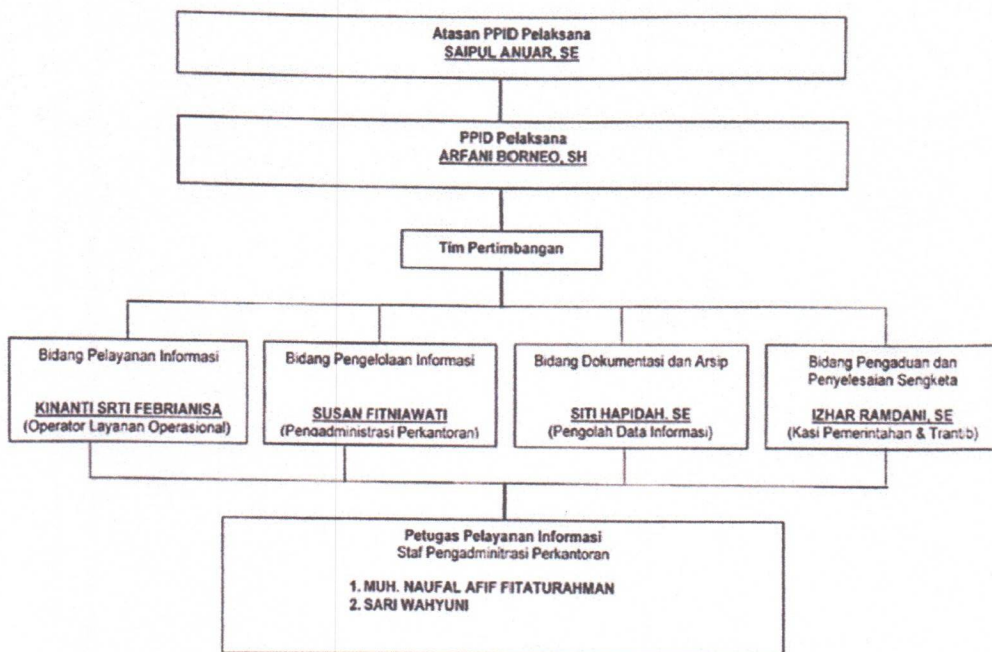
Atasan PPID Pelaksana
SAIPUL ANUAR, SE

PPID Pelaksana
ARFANI BORNEO, SH

Tim Pertimbangan

Bidang Pelayanan Informasi

KINANTI SRTI FEBRIANISA
(Operator Layanan Operasional)

Bidang Pengelolaan Informasi

SUSAN FITNIAWATI
(Pengadministrasi Perkantoran)

Bidang Dokumentasi dan Arsip

SITI HAPIDAH, SE
(Pengolah Data Informasi)

Bidang Pengaduan dan Penyelesaian Sengketa

IZHAR RAMDANI, SE
(Kasi Pemerintahan & Trantib)

Petugas Pelayanan Informasi
Staf Pengadministrasi Perkantoran

1. MUH. NAUFAL AFIF FITATURAHMAN
2. SARI WAHYUNI